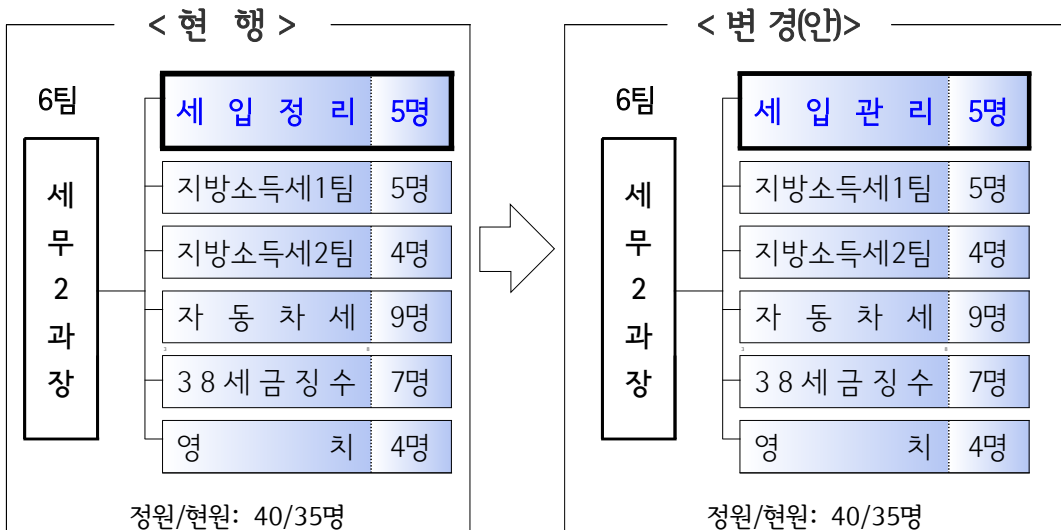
< 현 행 >

6팀

세무2과장

| 세 입 정 리 | 5명 |
|---|---|
| 지방소득세1팀 | 5명 |
| 지방소득세2팀 | 4명 |
| 자 동 차 세 | 9명 |
| 3 8 세 금 징 수 | 7명 |
| 영 치 | 4명 |

정원/현원: 40/35명

< 변 경(안)>

6팀

세무2과장

| 세 입 관 리 | 5명 |
|---|---|
| 지방소득세1팀 | 5명 |
| 지방소득세2팀 | 4명 |
| 자 동 차 세 | 9명 |
| 3 8 세 금 징 수 | 7명 |
| 영 치 | 4명 |

정원/현원: 40/35명